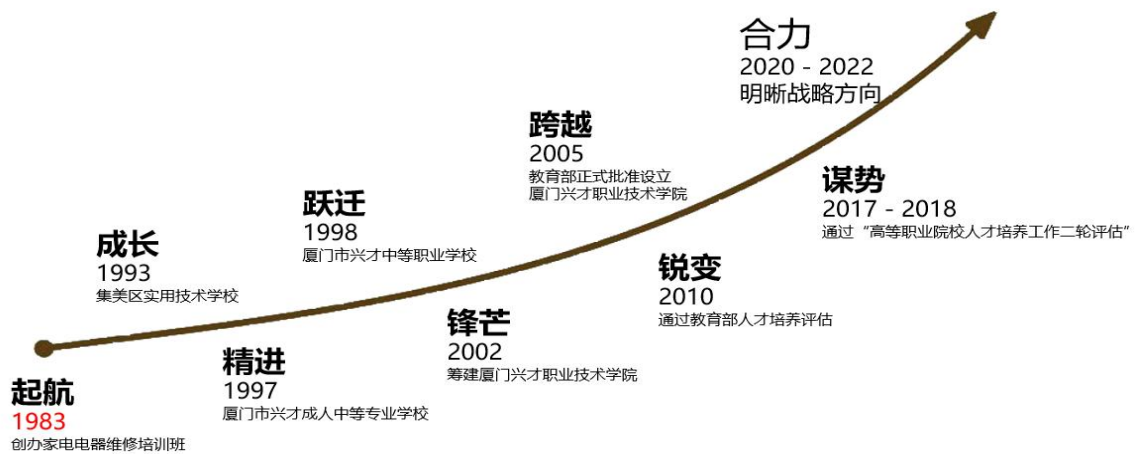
起航
1983
创办家电电器维修培训班

成长
1993
集美区实用技术学校

精进
1997
厦门市兴才成人中等专业学校

跃迁
1998
厦门市兴才中等职业学校

锋芒
2002
筹建厦门兴才职业技术学院

跨越
2005
教育部正式批准设立
厦门兴才职业技术学院

锐变
2010
通过教育部人才培养评估

谋势
2017 - 2018
通过“高等职业院校人才培养工作二轮评估”

合力
2020 - 2022
明晰战略方向